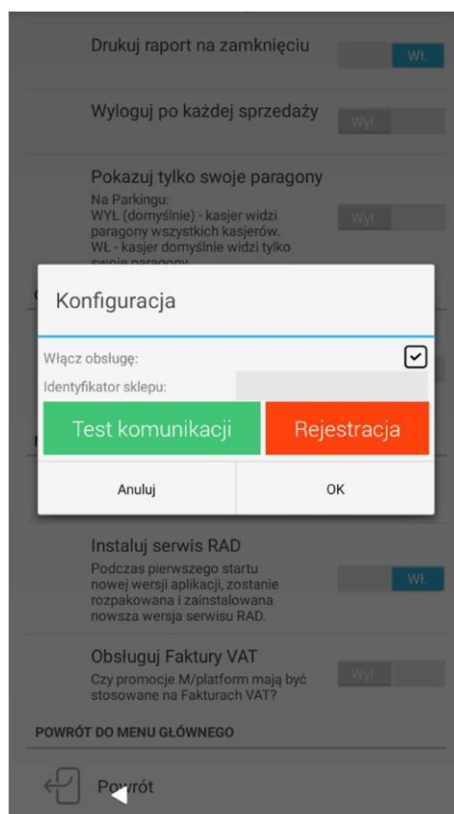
Drukuj raport na zamknięciu
WŁ.

Wyloguj po każdej sprzedaży
WYŁ.

Pokazuj tylko swoje paragony
Na Parkingu:
WYŁ (domyślnie) - kasjer widzi paragony wszystkich kasjerów.
WŁ - kasjer domyślnie widzi tylko swoje paragony
WYŁ.

Konfiguracja

Włącz obsługę:

Identyfikator sklepu:

Test komunikacji
Rejestracja

Anuluj
OK

Instaluj serwis RAD
Podczas pierwszego startu nowej wersji aplikacji, zostanie rozpakowana i zainstalowana nowsza wersja serwisu RAD.
WŁ.

Obsługuj Faktury VAT
Czy promocje M/platform mają być stosowane na Fakturach VAT?
WYŁ.

POWRÓT DO MENU GŁÓWNEGO

Powrót